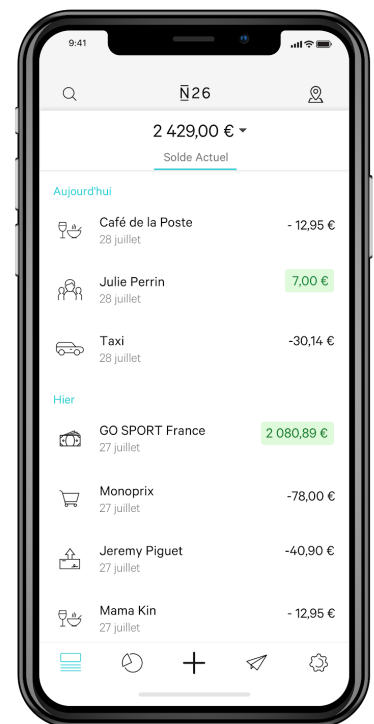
9:41

N̄26

2 429,00 €

Solde Actuel

Aujourd'hui

Café de la Poste
28 juillet
- 12,95 €

Julie Perrin
28 juillet
7,00 €

Taxi
28 juillet
-30,14 €

Hier

GO SPORT France
27 juillet
2 080,89 €

Monoprix
27 juillet
-78,00 €

Jeremy Piguet
27 juillet
-40,90 €

Mama Kin
27 juillet
- 12,95 €